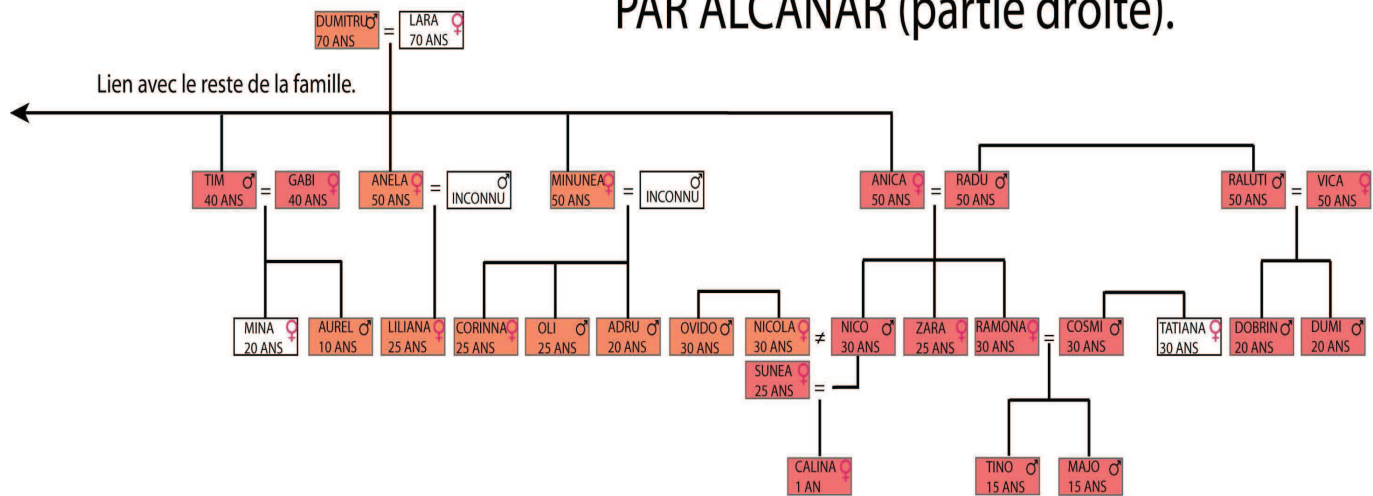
PAR ALCANAR (partie droite).

DUMITRU ♂ 70 ANS = LARA ♀ 70 ANS

Lien avec le reste de la famille.

TIM ♂ 40 ANS = GABI ♀ 40 ANS

ANELA ♀ 50 ANS = ♂ INCONNU

MINUNEA ♀ 50 ANS = ♂ INCONNU

ANICA ♀ 50 ANS = RADU ♂ 50 ANS

RALUTI ♂ 50 ANS = VICA ♀ 50 ANS

MINA ♀ 20 ANS

AUREL ♂ 10 ANS

LILIANA ♀ 25 ANS

CORINNA ♀ 25 ANS

OLI ♂ 25 ANS

ADRU ♂ 20 ANS

OVIDO ♂ 30 ANS

NICOLA ♀ 30 ANS ≠ NICO ♂ 30 ANS

ZARA ♀ 25 ANS

RAMONA ♀ 30 ANS = COSMI ♂ 30 ANS

TATIANA ♀ 30 ANS

DOBRIN ♂ 20 ANS

DUMI ♂ 20 ANS

SUNEA ♀ 25 ANS =

CALINA ♀ 1 AN

TINO ♂ 15 ANS

MAJO ♂ 15 ANS